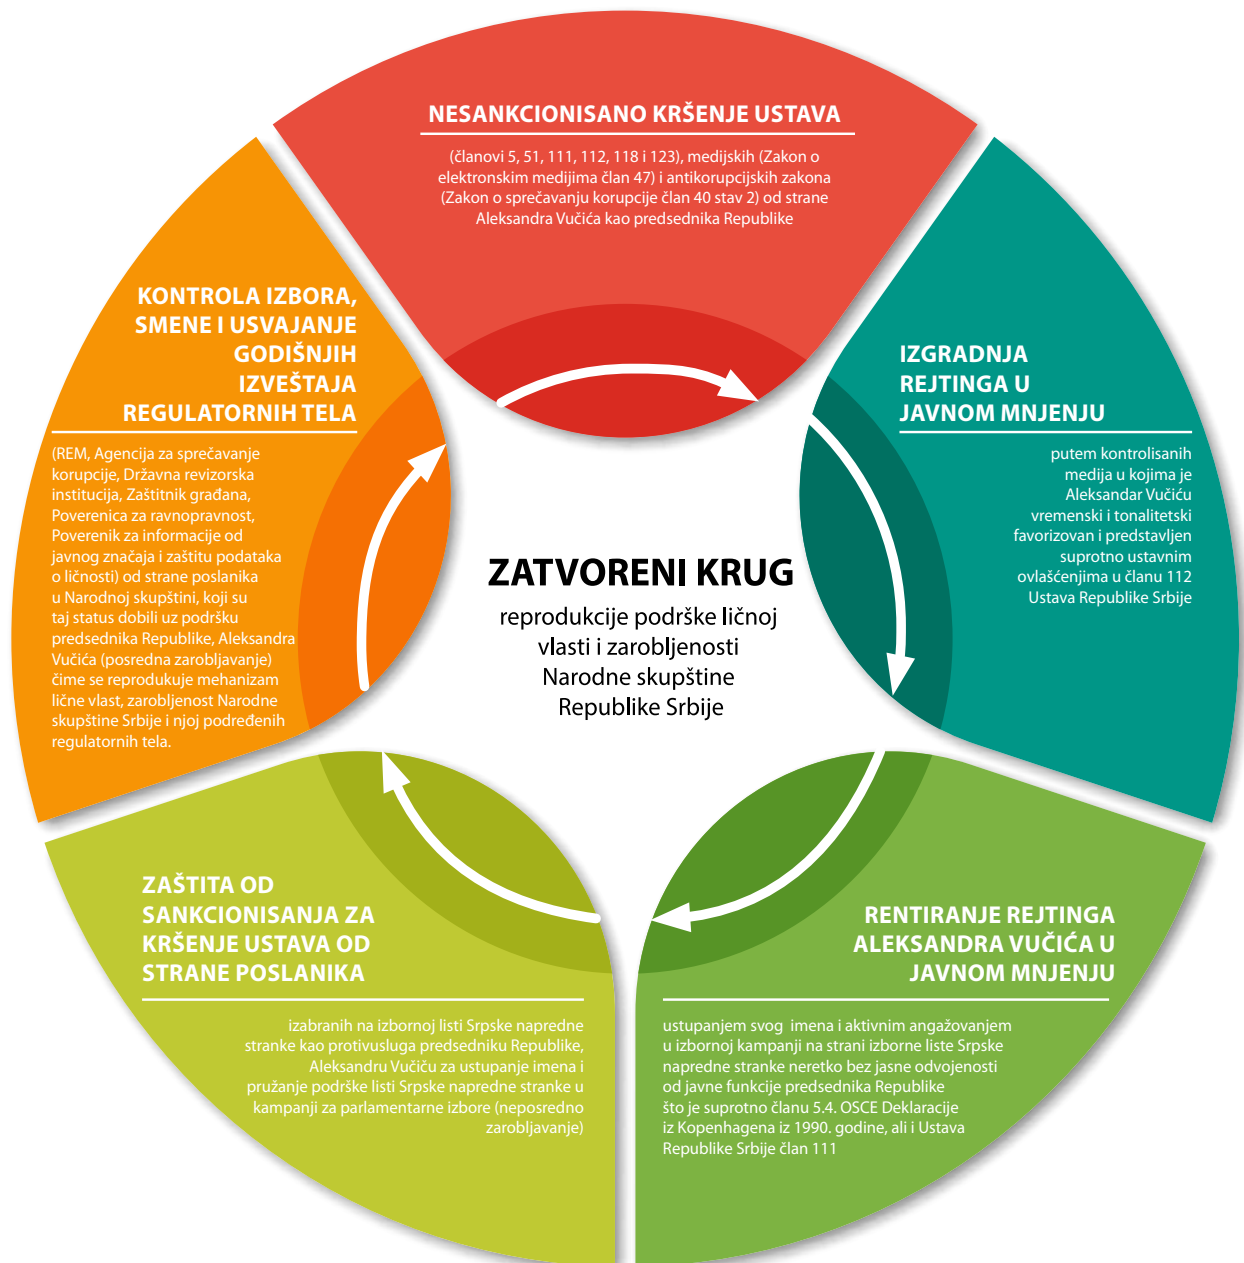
NESANKCIONISANO KRŠENJE USTAVA

(članovi 5, 51, 111, 112, 118 i 123), medijskih (Zakon o elektronskim medijima član 47) i antikorupcijskih zakona (Zakon o sprečavanju korupcije član 40 stav 2) od strane Aleksandra Vučića kao predsednika Republike

IZGRADNJA REJTINGA U JAVNOM MNJENJU

putem kontrolisanih medija u kojima je Aleksandar Vučiću vremenski i tonalitetski favorizovan i predstavljen suprotno ustavnim ovlašćenjima u članu 112 Ustava Republike Srbije

RENTIRANJE REJTINGA ALEKSANDRA VUČIĆA U JAVNOM MNJENJU

ustupanjem svog imena i aktivnim angažovanjem u izbornoj kampanji na strani izborne liste Srpske napredne stranke neretko bez jasne odvojenosti od javne funkcije predsednika Republike što je suprotno članu 5.4. OSCE Deklaracije iz Kopenhagena iz 1990. godine, ali i Ustava Republike Srbije član 111

ZAŠTITA OD SANKCIONISANJA ZA KRŠENJE USTAVA OD STRANE POSLANIKA

izabranih na izbornoj listi Srpske napredne stranke kao protivusluga predsedniku Republike, Aleksandru Vučiču za ustupanje imena i pružanje podrške listi Srpske napredne stranke u kampanji za parlamentarne izbore (neposredno zarobljavanje)

KONTROLA IZBORA, SMENE I USVAJANJE GODIŠNJIH IZVEŠTAJA REGULATORNIH TELA

(REM, Agencija za sprečavanje korupcije, Državna revizorska institucija, Zaštitnik građana, Poverenica za ravnopravnost, Poverenik za informacije od javnog značaja i zaštitu podataka o ličnosti) od strane poslanika u Narodnoj skupštini, koji su taj status dobili uz podršku predsednika Republike, Aleksandra Vučića (posredna zarobljavanje) čime se reprodukuje mehanizam lične vlast, zarobljenost Narodne skupštine Srbije i njoj podređenih regulatornih tela.

ZATVORENI KRUG

reprodukcije podrške ličnoj vlasti i zarobljenosti Narodne skupštine Republike Srbije